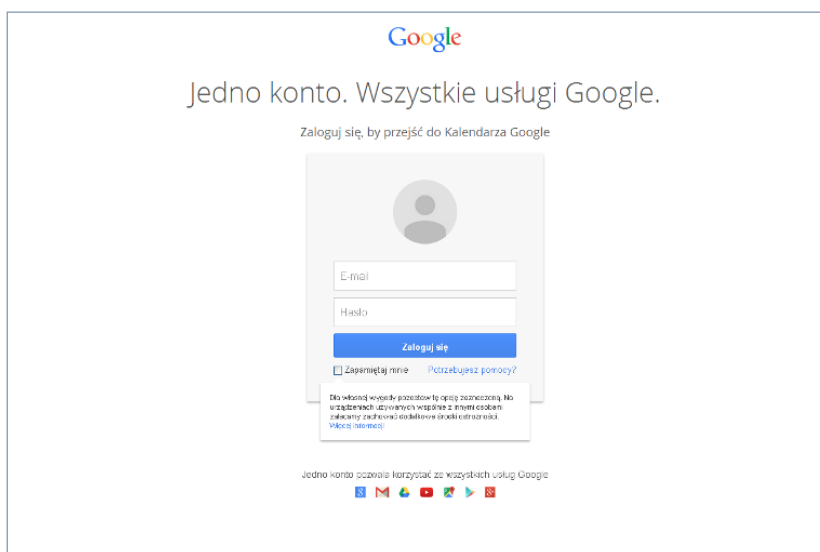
Google

Jedno konto. Wszystkie usługi Google.

Zaloguj się, by przejść do Kalendarza Google

E-mail

Hasło

Zaloguj się

Zapamiętaj mnie

Potrzebujesz pomocy?

Dla własnej wygody pozostaw tę opcję zaznaczoną. Na urządzeniach używanych wspólnie z innymi osobami zalecamy zachować dodatkowe środki ostrożności. Więcej informacji

Jedno konto pozwala korzystać ze wszystkich usług Google

g M